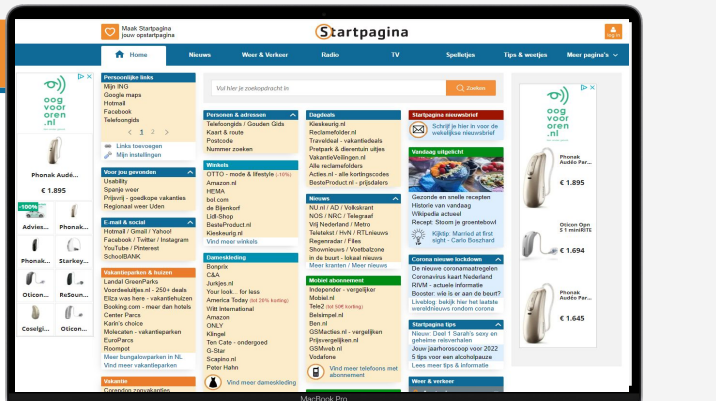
Maak Startpagina jouw startpagina

Startpagina

Home | Nieuws | Weer & Verkeer | Radio | TV | Spelletjes | Tips & weetjes | Meer pagina's

oog voor oren.nl
Phonak Audé...
€ 1.895
-100%
Advies... | Phonak...
Dameskle... | Starkey...
Oticon... | ReSoun...
Coselgi... | Oticon...

Persoonlijke links
Mijn ING
Google maps
Hotmail
Facebook
Telefoongids
< 1 2 >
Links toevoegen
Mijn instellingen

Voor jou gevonden
Usability
Spanje weer
Prijsvrij - goedkope vakanties
Regionaal weer Uden

E-mail & social
Hotmail / Gmail / Yahoo!
Facebook / Twitter / Instagram
YouTube / Pinterest
SchoolBANK

Vakantieparken & huizen
Landal GreenParks
Voordeelultjes.nl - 250+ deals
Eliza was here - vakantiehuizen
Booking.com - meer dan hotels
Center Parcs
Karin's choice
Molecaten - vakantieparken
EuroParcs
Roompot
Meer bungalowparken in NL
Vind meer vakantieparken

Vakantie
Corendon zonvakanties

Vul hier je zoekopdracht in
Zoeken

Personen & adressen
Telefoongids | Gouden Gids
Kaart & route
Postcode
Nummer zoeken

Winkels
OTTO - mode & lifestyle (-10%)
Amazon.nl
HEMA
bol.com
de Bijenkorf
Lidl-Shop
BesteProduct.nl
Kieskeurig.nl
Vind meer winkels

Dameskleding
Bonprix
C&A
Jurkjes.nl
Your look... for less
America Today (tot 20% korting)
Wit International
Amazon
ONLY
Klingel
Ten Cate - ondergoed
G-Star
Scapino.nl
Peter Hahn
Vind meer dameskleding

Dagdeals
Kieskeurig.nl
Reclamefolder.nl
Traveldeal - vakantiedeals
Pretpark & dierentuin uitjes
VakantieVeilingen.nl
Alle reclamefolders
Acties.nl - alle kortingscodes
BesteProduct.nl - prijsdalers

Nieuws
NU.nl / AD / Volkskrant
NOS / NRC / Telegraaf
Vrij Nederland / Metro
Teletekst / HvN / RTLnieuws
Regenradar / Files
Shownieuws / Voetbalzone
in de buurt - lokaal nieuws
Meer kranten / Meer nieuws

Mobiel abonnement
Independer - vergelijker
Mobiel.nl
Tele2 (tot 50€ korting)
Belsimpel.nl
Ben.nl
GSMacties.nl - vergelijken
Prijsvergelijken.nl
GSMweb.nl
Vodafone
Vind meer telefoons met abonnement

Startpagina nieuwsbrief
Schrijf je hier in voor de wekelijkse nieuwsbrief

Vandaag uitgelicht
Gezonde en snelle recepten
Historie van vandaag
Wikipedia actueel
Recept: Stoom je groentebowl
Kijktip: Married at first sight - Carlo Boszhard

Corona nieuwe lockdown
De nieuwe coronamaatregelen
Coronavirus kaart Nederland
RIVM - actuele informatie
Booster: wie is er aan de beurt?
Liveblog: bekijk hier het laatste wereldnieuws rondom corona

Startpagina tips
Nieuw: Deel 1 Sarah's sexy en geheime releverhalen
Jouw jaarhoroscoop voor 2022
5 tips voor een alcoholpauze
Lees meer tips & informatie

Weer & verkeer

oog voor oren.nl
Phonak Audéo-Paradise
€ 1.895
Oticon Opn S 1 miniRITE
€ 1.694
Phonak Audéo Par...
€ 1.645

MacBook Pro